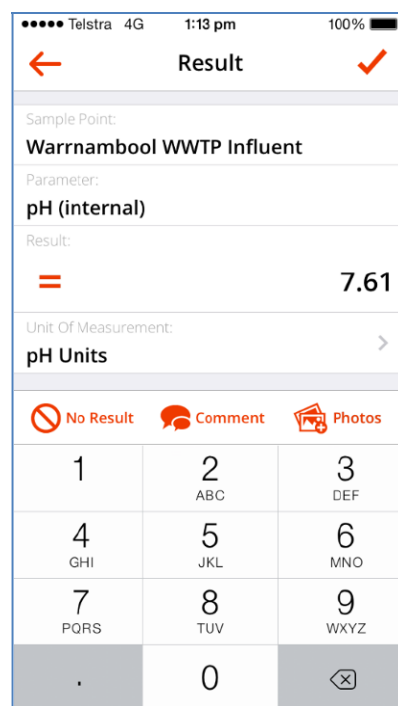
●●●●● Telstra 4G 1:13 pm 100%

Result

Sample Point:
Warrnambool WWTP Influent

Parameter:
pH (internal)

Result:
= 7.61

Unit Of Measurement:
pH Units

No Result Comment Photos

| 1 | 2 ABC | 3 DEF |
|---|---|---|
| 4 GHI | 5 JKL | 6 MNO |
| 7 PQRS | 8 TUV | 9 WXYZ |
| . | 0 | |